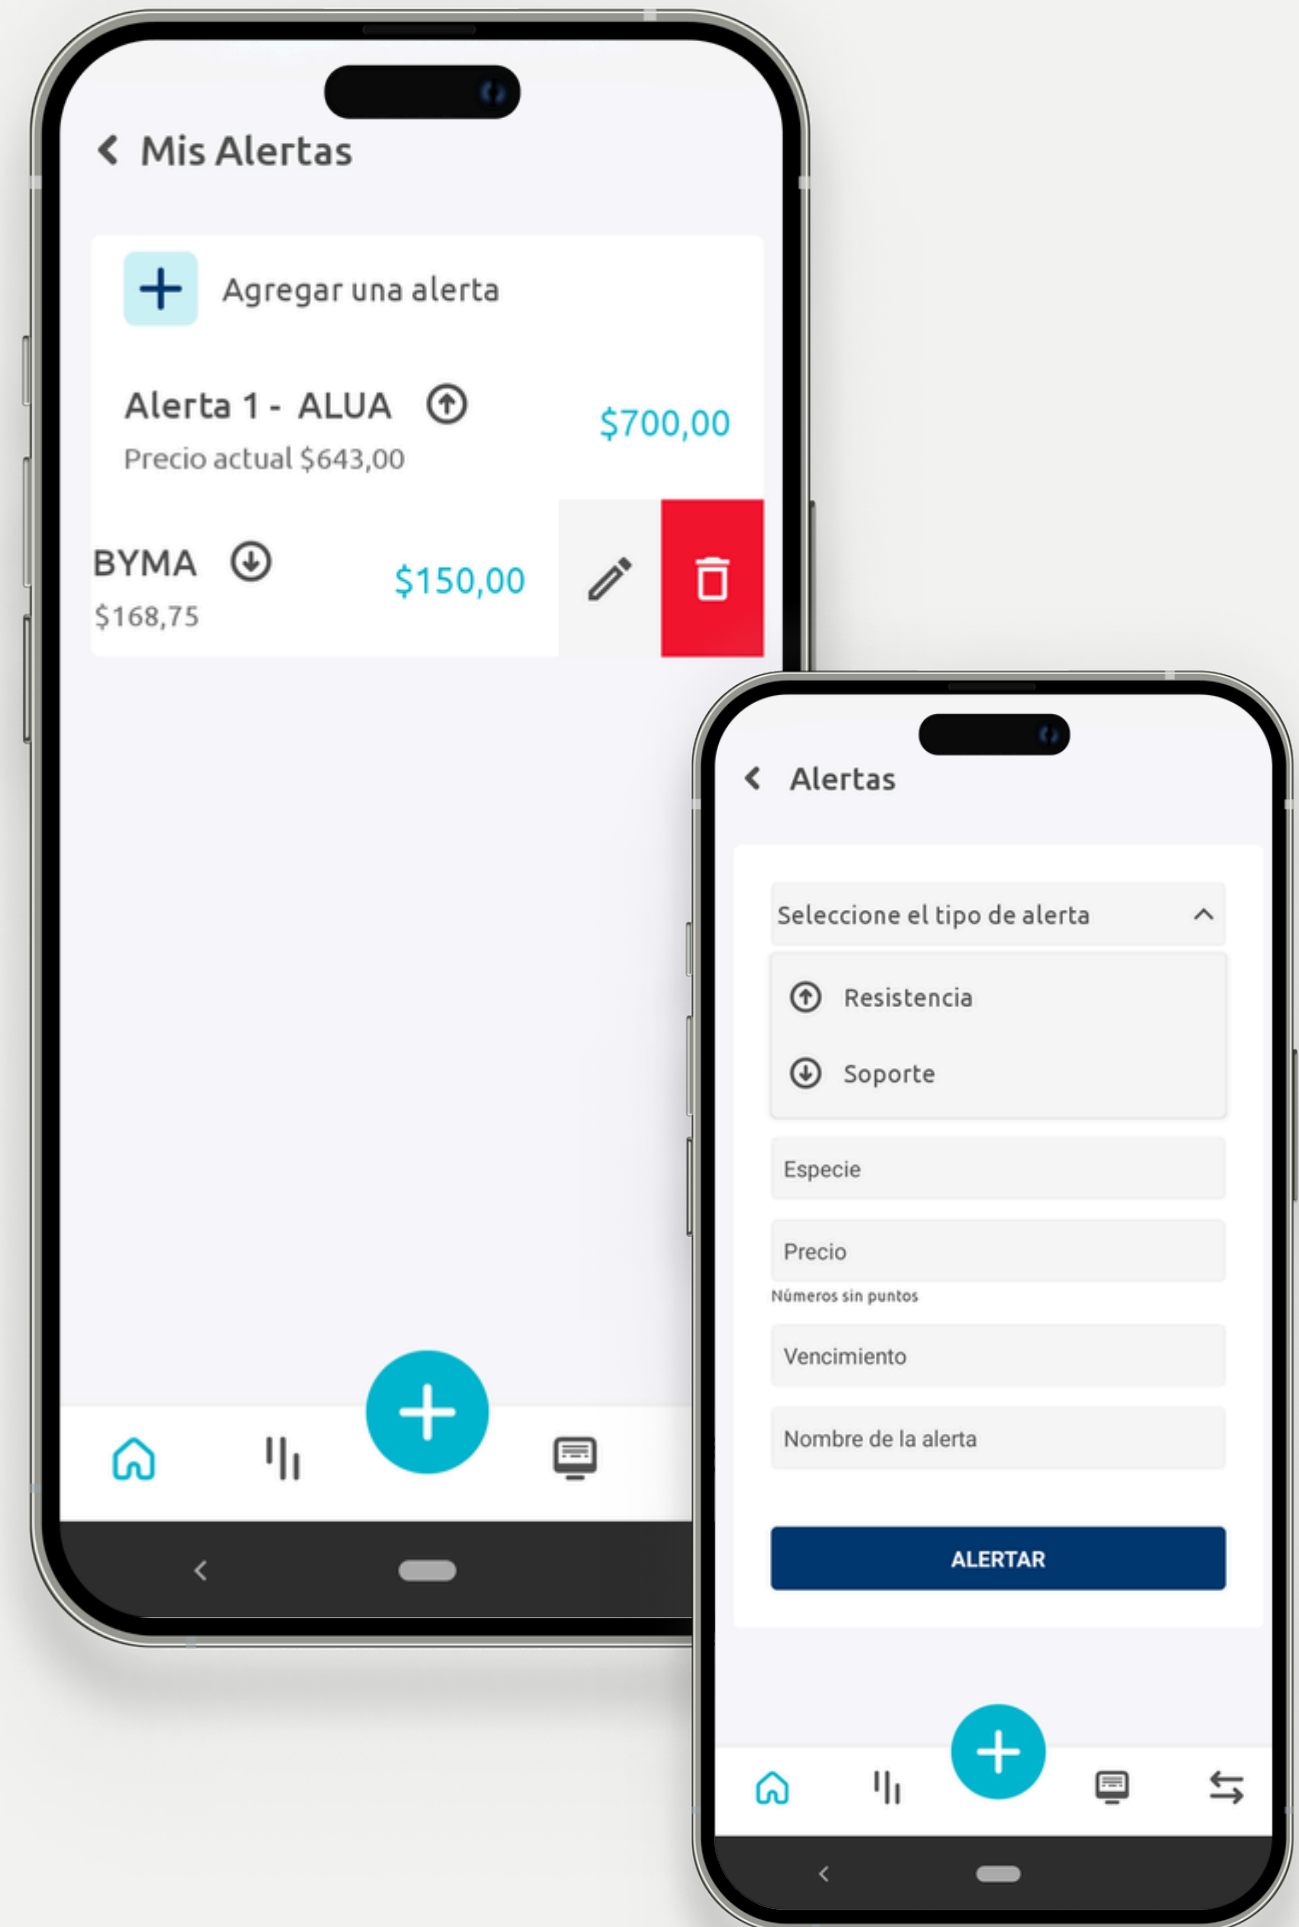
Mis Alertas

Agregar una alerta

Alerta 1 - ALUA
Precio actual $643,00
$700,00

BYMA
$168,75
$150,00

Alertas

Seleccione el tipo de alerta

Resistencia

Soporte

Especie

Precio

Números sin puntos

Vencimiento

Nombre de la alerta

ALERTAR